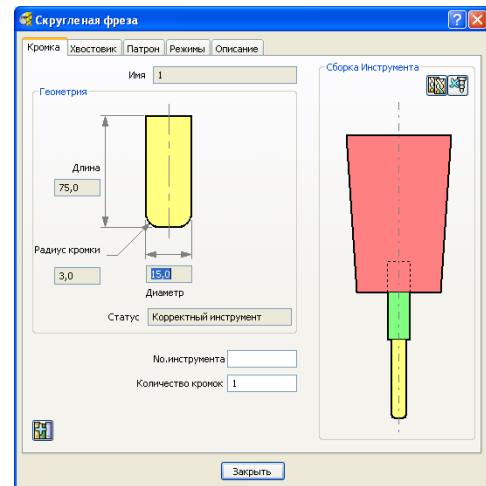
Скругленая фреза

Кромка | Хвостовик | Патрон | Режимы | Описание

Имя 1

Геометрия

Длина
75,0

Радиус кромки
3,0

15,0
Диаметр

Статус Корректный инструмент

No.инструмента

Количество кромок 1

Сборка Инструмента

Закрыть